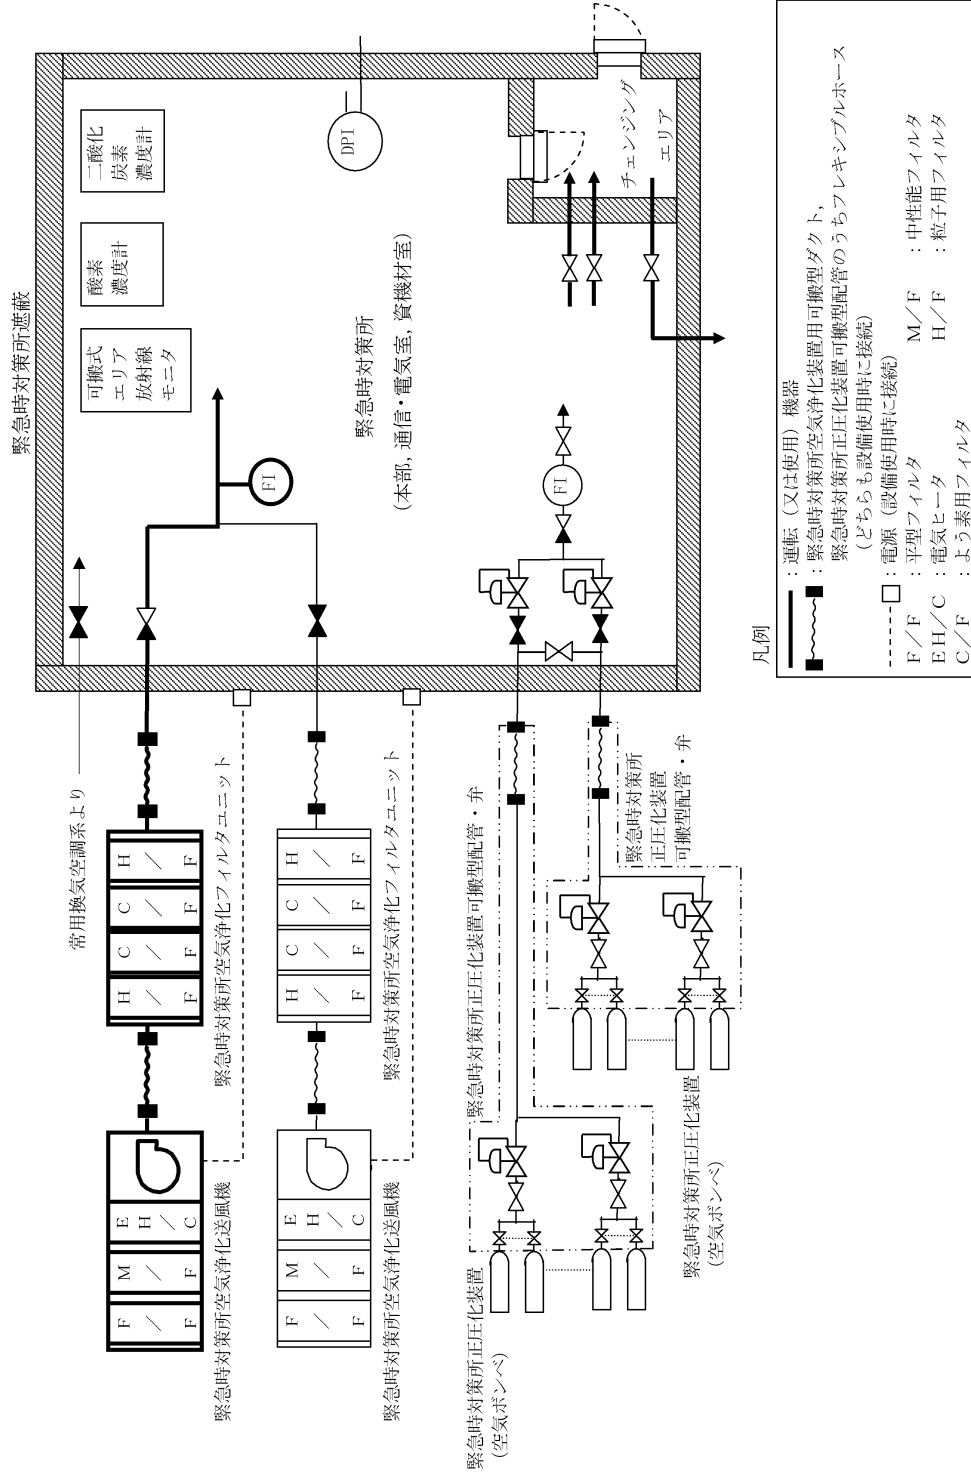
緊急時対策所遮蔽

二酸化炭素濃度計

酸素濃度計

可搬式エリア放射線モニタ

DPI

チェンジングエリア

FI

緊急時対策所
(本部, 通信・電気室, 資機材室)

FI

常用換気空調系より

H / F

C / F

C / F

H / F

緊急時対策所空気浄化フィルタユニット

H / F

C / F

C / F

H / F

緊急時対策所空気浄化フィルタユニット

F / F

M / F

E H / C

緊急時対策所空気浄化送風機

F / F

M / F

E H / C

緊急時対策所空気浄化送風機

緊急時対策所正圧化装置可搬型配管・弁

緊急時対策所正圧化装置可搬型配管・弁

緊急時対策所正圧化装置
(空気ボンベ)

緊急時対策所正圧化装置
(空気ボンベ)

凡例
: 運転（又は使用）機器
: 緊急時対策所空気浄化装置用可搬型ダクト, 緊急時対策所正圧化装置可搬型配管のうちフレキシブルホース
（どちらも設備使用時に接続）
□ : 電源（設備使用時に接続）
F / F : 平型フィルタ
E H / C : 電気ヒータ
C / F : よう素用フィルタ
M / F : 中性能フィルタ
H / F : 粒子用フィルタ